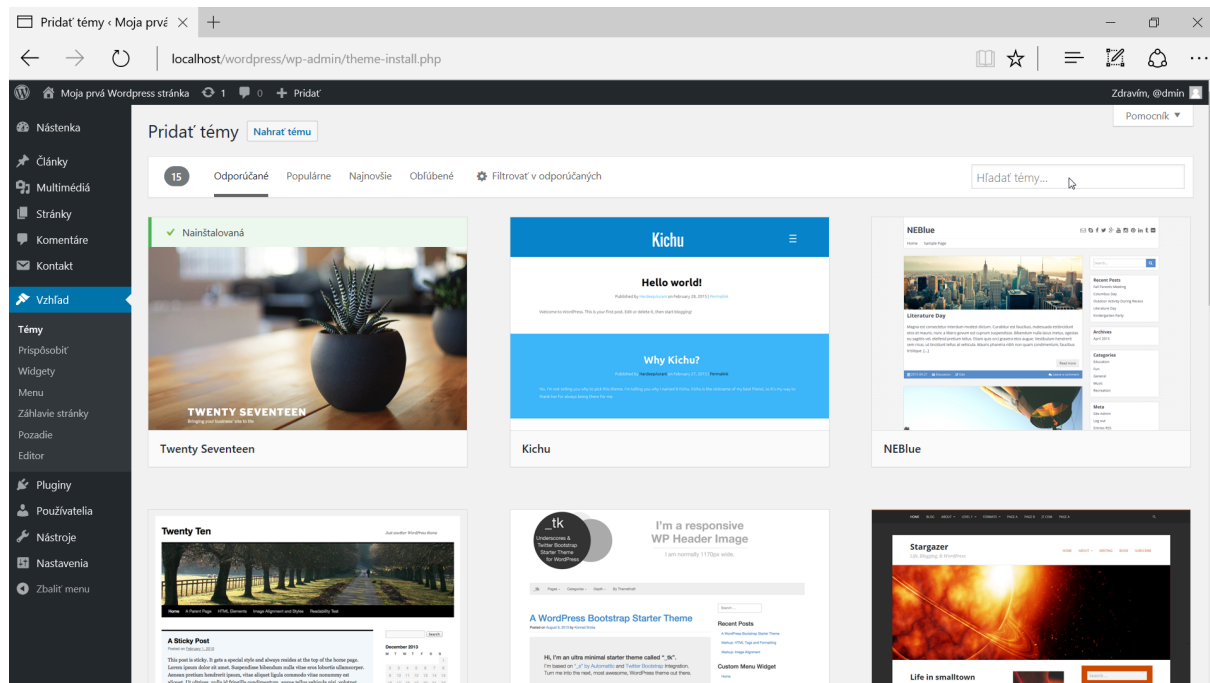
Pridať témy ‹ Moja prvá ×

localhost/wordpress/wp-admin/theme-install.php

Moja prvá Wordpress stránka 1 0 + Pridať

Zdravím, @dmin

Nástenka
Články
Multimédiá
Stránky
Komentáre
Kontakt
Vzhľad
Témy
Prispôsobiť
Widgety
Menu
Záhlavie stránky
Pozadie
Editor
Pluginy
Používatelia
Nástroje
Nastavenia
Zbaliť menu

Pridať témy Nahrať tému

Pomocník ▼

15 Odporúčané Populárne Najnovšie Obľúbené Filtrovať v odporúčaných

Hľadať témy...

Nainštalovaná

TWENTY SEVENTEEN

Twenty Seventeen

Kichu

Hello world!

Why Kichu?

Kichu

NEBlue

Literature Day

NEBlue

Twenty Ten

A Sticky Post

_tk

I'm a responsive WP Header Image

A WordPress Bootstrap Starter Theme

Stargazer

Life in smalltown